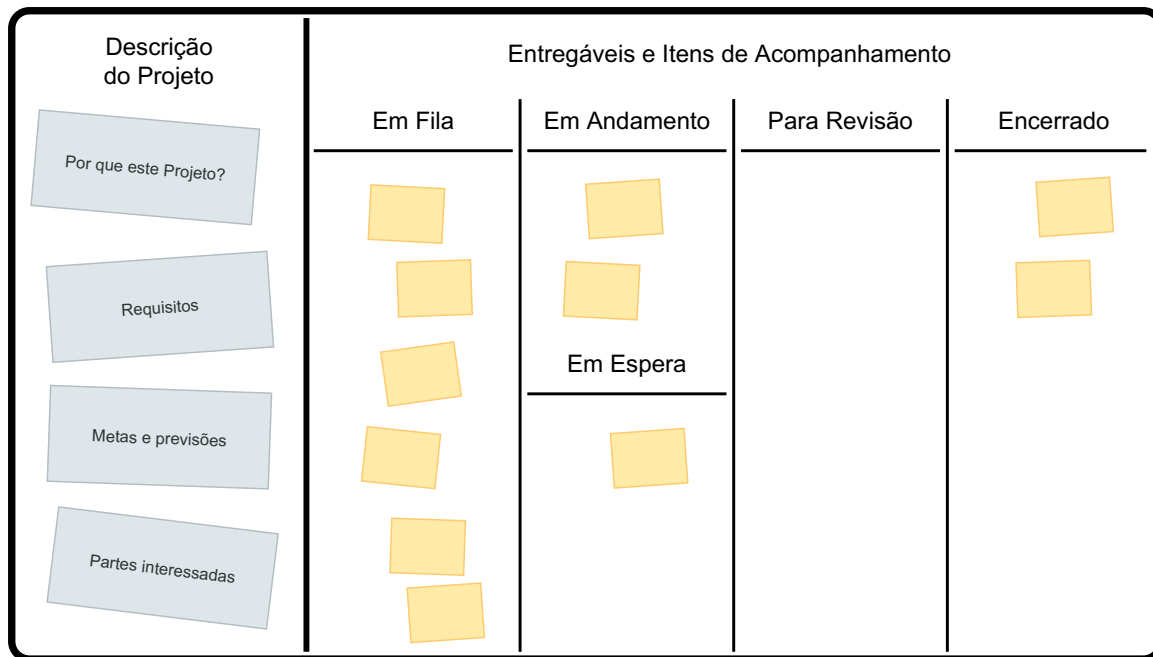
Descrição do Projeto

Por que este Projeto?

Requisitos

Metas e previsões

Partes interessadas

Entregáveis e Itens de Acompanhamento

| Em Fila | Em Andamento | Para Revisão | Encerrado |
|---|---|---|---|

Em Espera